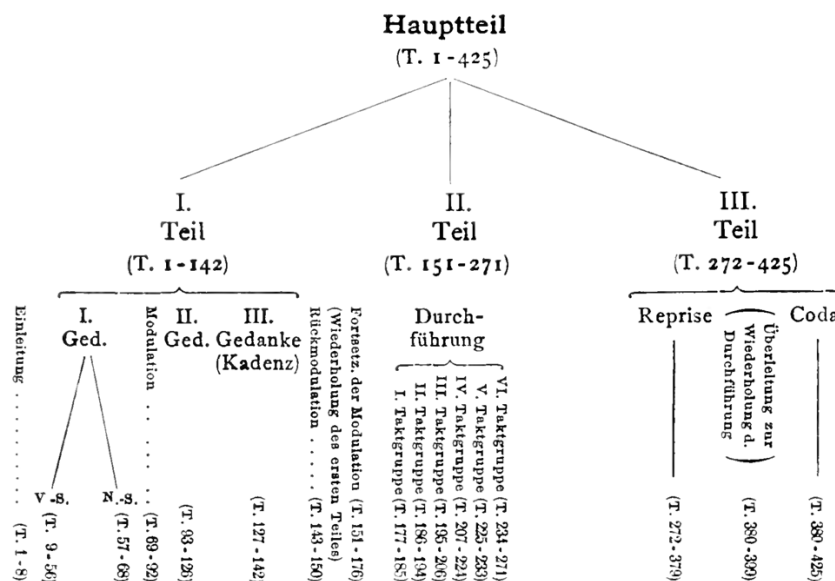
Hauptteil
(T. 1-425)

I. Teil
(T. 1-142)

II. Teil
(T. 151-271)

III. Teil
(T. 272-425)

Einleitung . . . . . . . . (T. 1-8)

I. Ged.

V.-S. (T. 9-56)

N.-S. (T. 57-68)

Modulation . . . . (T. 69-92)

II. Ged. (T. 93-126)

III. Gedanke (Kadenz) (T. 127-142)

Rückmodulation . . . . . (T. 143-150)

Fortsetz. der Modulation (T. 151-176) (Wiederholung des ersten Teiles)

Durchführung

I. Taktgruppe (T. 177-185)
II. Taktgruppe (T. 186-194)
III. Taktgruppe (T. 195-206)
IV. Taktgruppe (T. 207-224)
V. Taktgruppe (T. 225-233)
VI. Taktgruppe (T. 234-271)

Reprise (T. 272-379)

(Überleitung zur Wiederholung d. Durchführung) (T. 380-399)

Coda (T. 380-425)